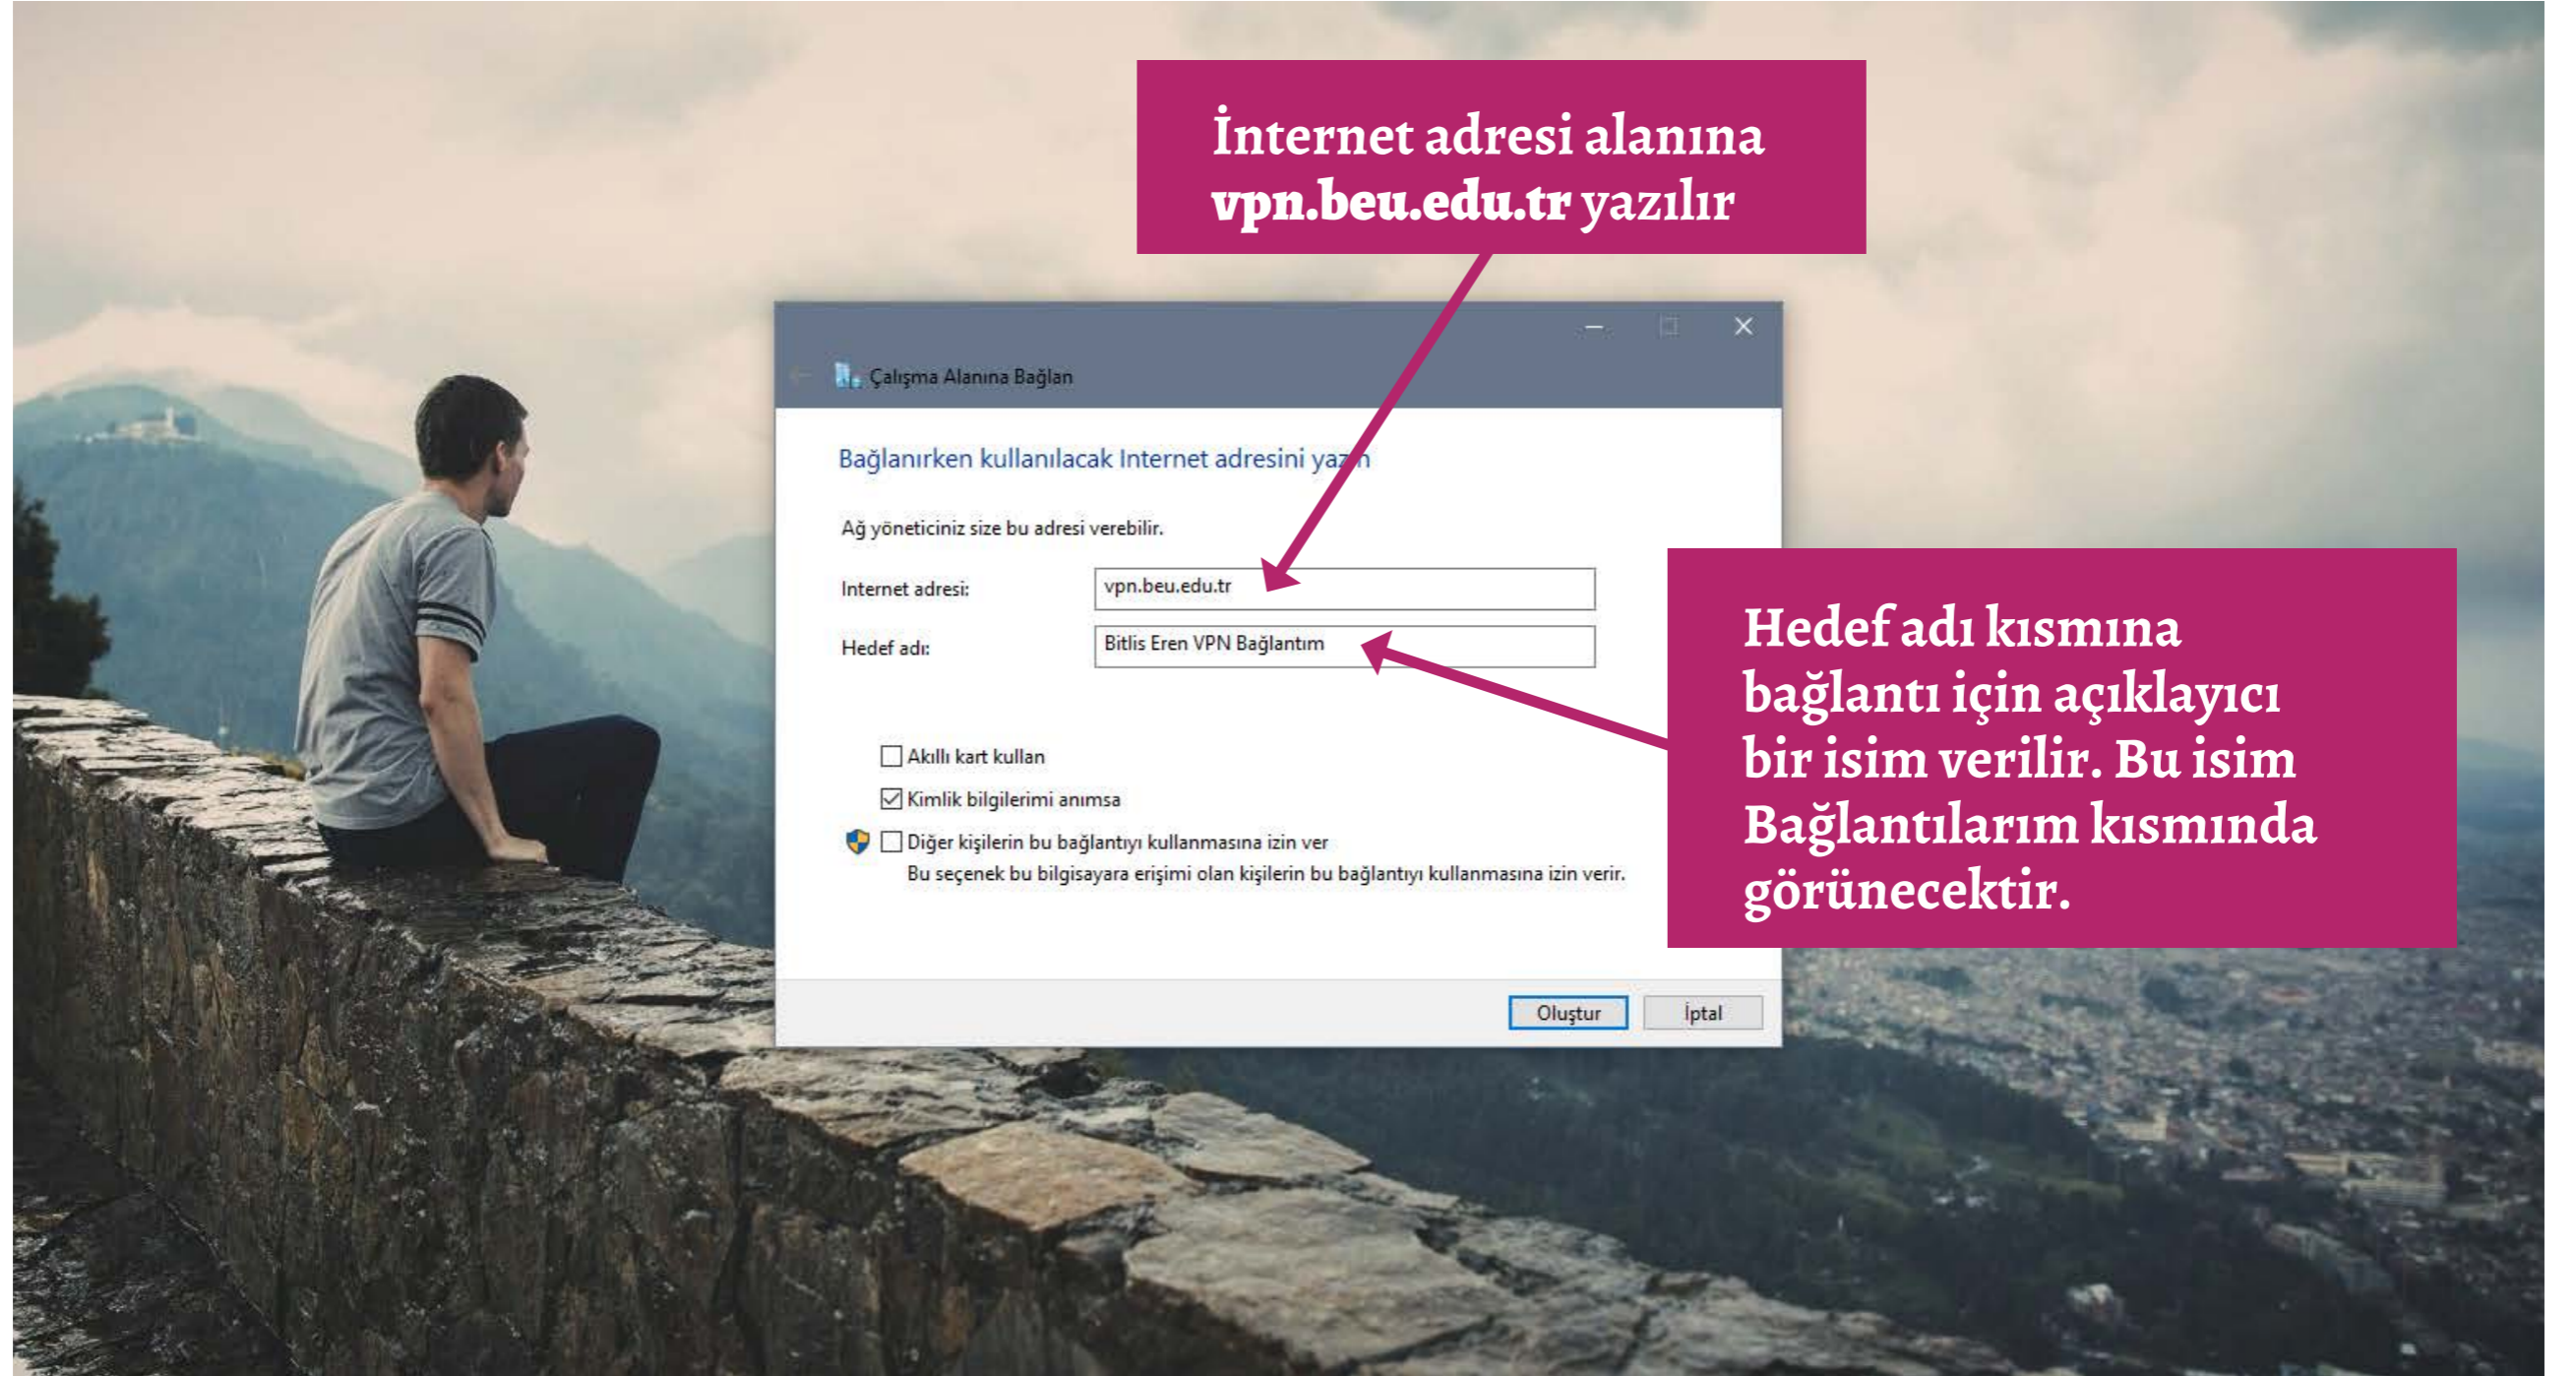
İnternet adresi alanına **vpn.beu.edu.tr** yazılır

Çalışma Alanına Bağlan

Bağlanırken kullanılacak Internet adresini yazın

Ağ yöneticiniz size bu adresi verebilir.

Internet adresi: vpn.beu.edu.tr

Hedef adı: Bitlis Eren VPN Bağlantım

Akıllı kart kullan

Kimlik bilgilerimi anımsa

Diğer kişilerin bu bağlantıyı kullanmasına izin ver
Bu seçenek bu bilgisayara erişimi olan kişilerin bu bağlantıyı kullanmasına izin verir.

Oluştur İptal

Hedef adı kısmına bağlantı için açıklayıcı bir isim verilir. Bu isim Bağlantılarım kısmında görünecektir.